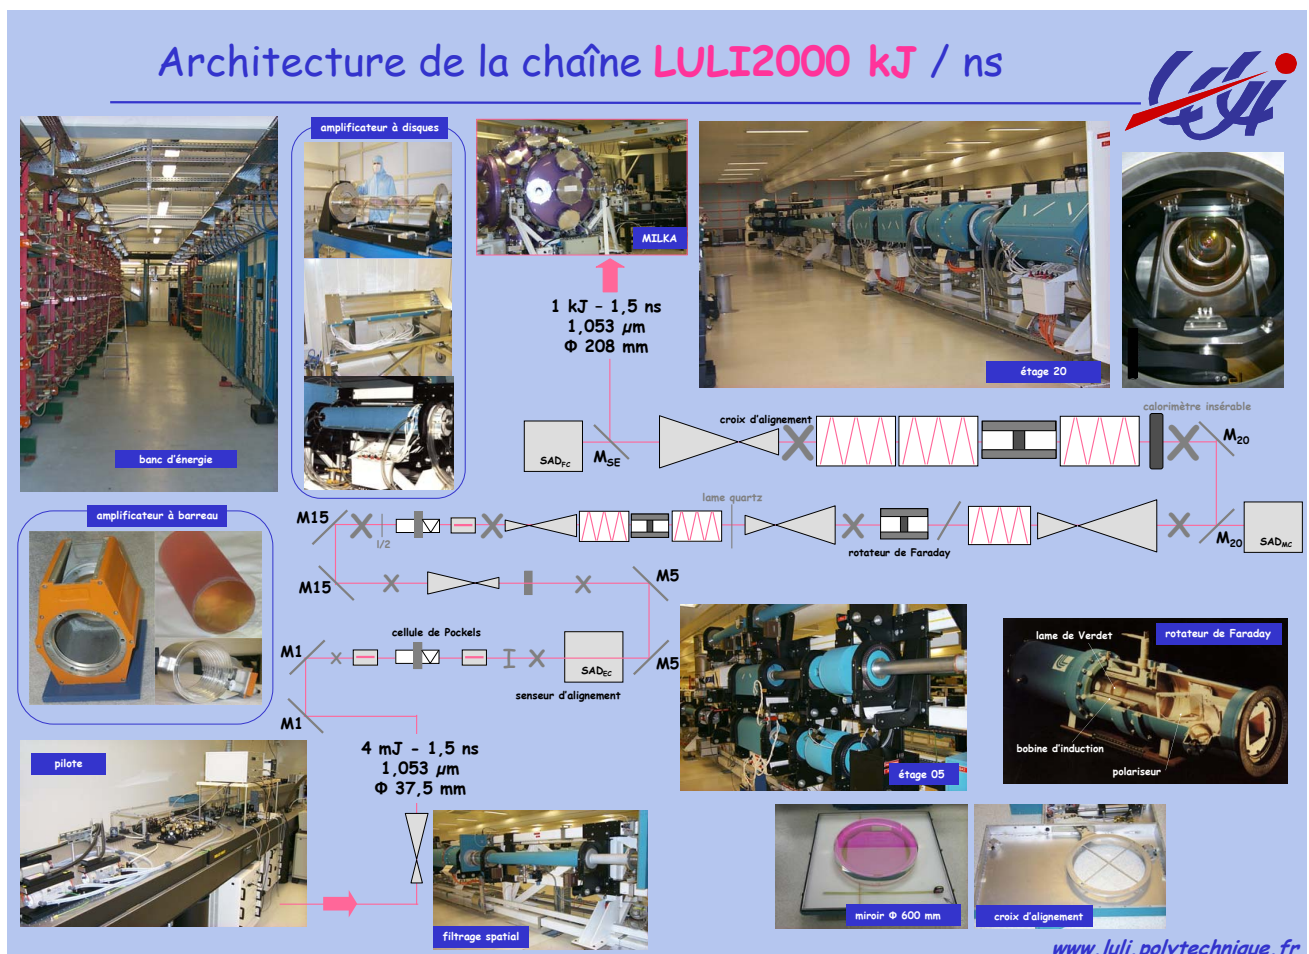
Architecture de la chaîne LULI2000 kJ / ns

amplificateur à disques

MILKA

1 kJ - 1,5 ns
1,053 $\mu$m
$\Phi$ 208 mm

étage 20

banc d'énergie

croix d'alignement

calorimètre insérable

$SAD_{FC}$

$M_{SE}$

$M_{20}$

lame quartz

M15

1/2

rotateur de Faraday

$M_{20}$

$SAD_{MC}$

amplificateur à barreau

M15

M5

cellule de Pockels

M1

$SAD_{EC}$

M5

senseur d'alignement

M1

lame de Verdet

rotateur de Faraday

bobine d'induction

polariseur

étage 05

pilote

4 mJ - 1,5 ns
1,053 $\mu$m
$\Phi$ 37,5 mm

filtrage spatial

miroir $\Phi$ 600 mm

croix d'alignement

www.luli.polytechnique.fr